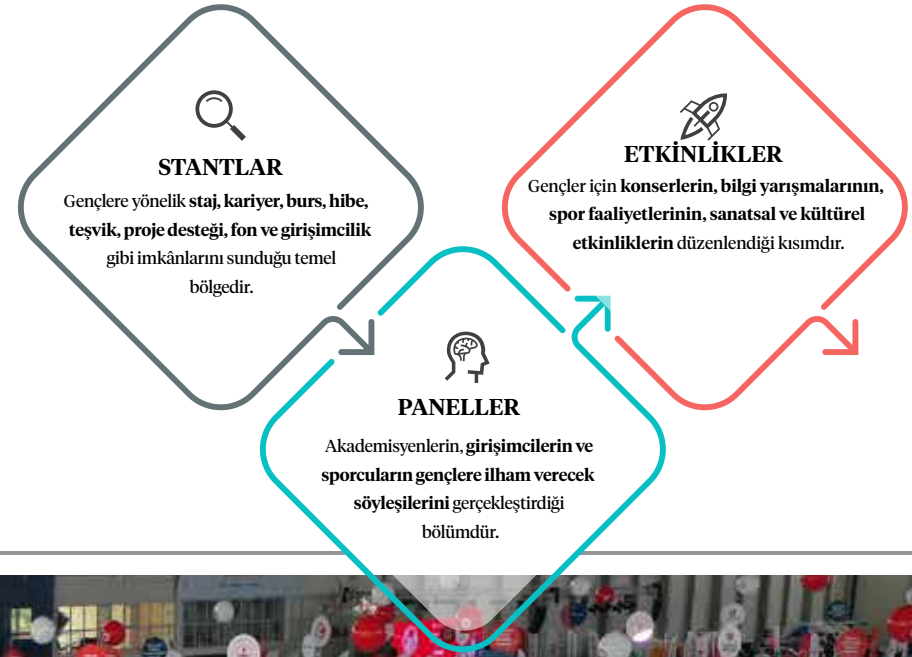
STANTLAR

Gençlere yönelik **staj, kariyer, burs, hibe, teşvik, proje desteği, fon ve girişimcilik** gibi imkânlarını sunduğu temel bölgedir.

ETKİNLİKLER

Gençler için **konserlerin, bilgi yarışmalarının, spor faaliyetlerinin, sanatsal ve kültürel etkinliklerin** düzenlendiği kısımdır.

PANELLER

Akademisyenlerin, **girişimcilerin ve sporcuların gençlere ilham verecek söyleşilerini** gerçekleştirdiği bölümdür.